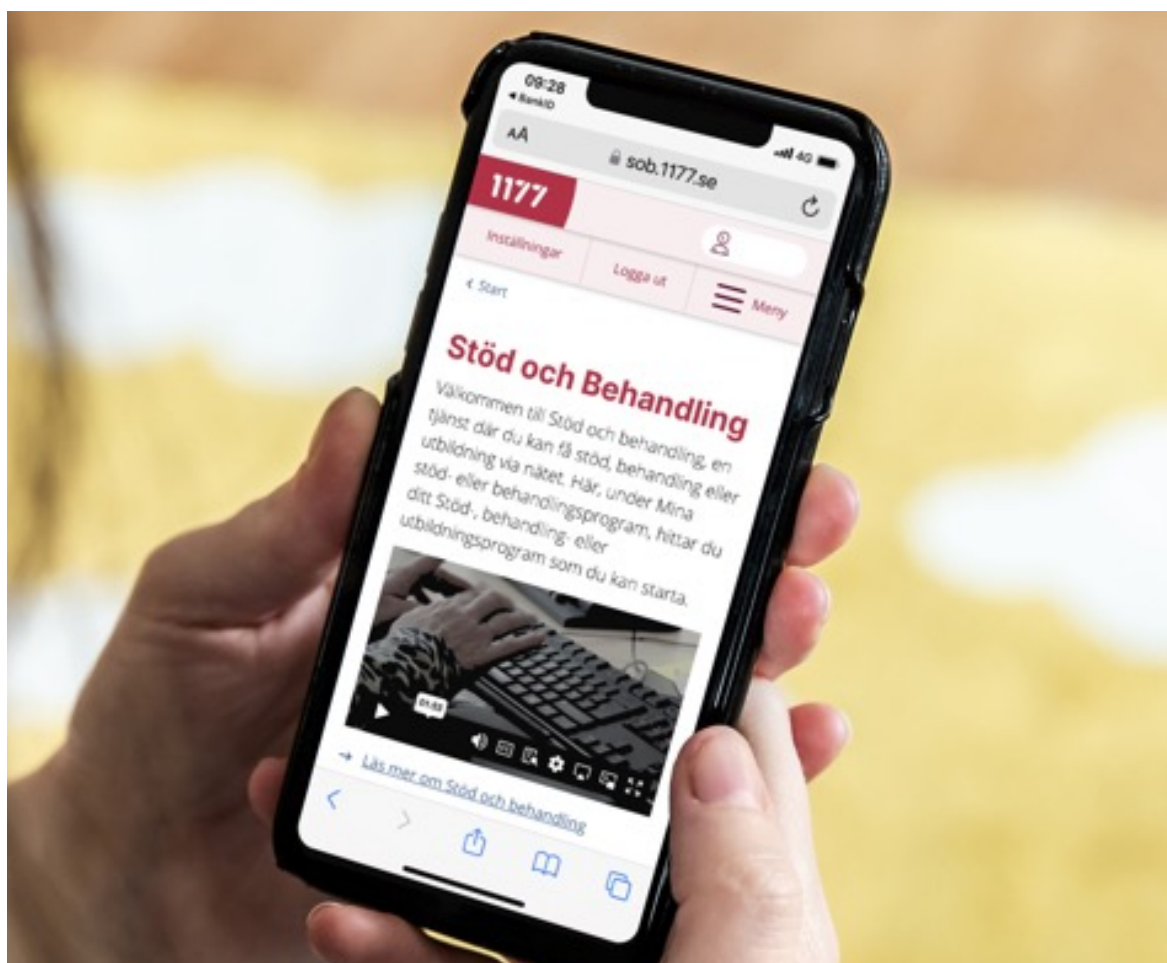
09:28
◂ BankID
4G

AA
sob.1177.se

1177

Inställningar
Logga ut
Meny

‹ Start

Stöd och Behandling

Välkommen till Stöd och behandling, en tjänst där du kan få stöd, behandling eller utbildning via nätet. Här, under Mina stöd- eller behandlingsprogram, hittar du ditt Stöd-, behandling- eller utbildningsprogram som du kan starta.

01:53

→ Läs mer om Stöd och behandling